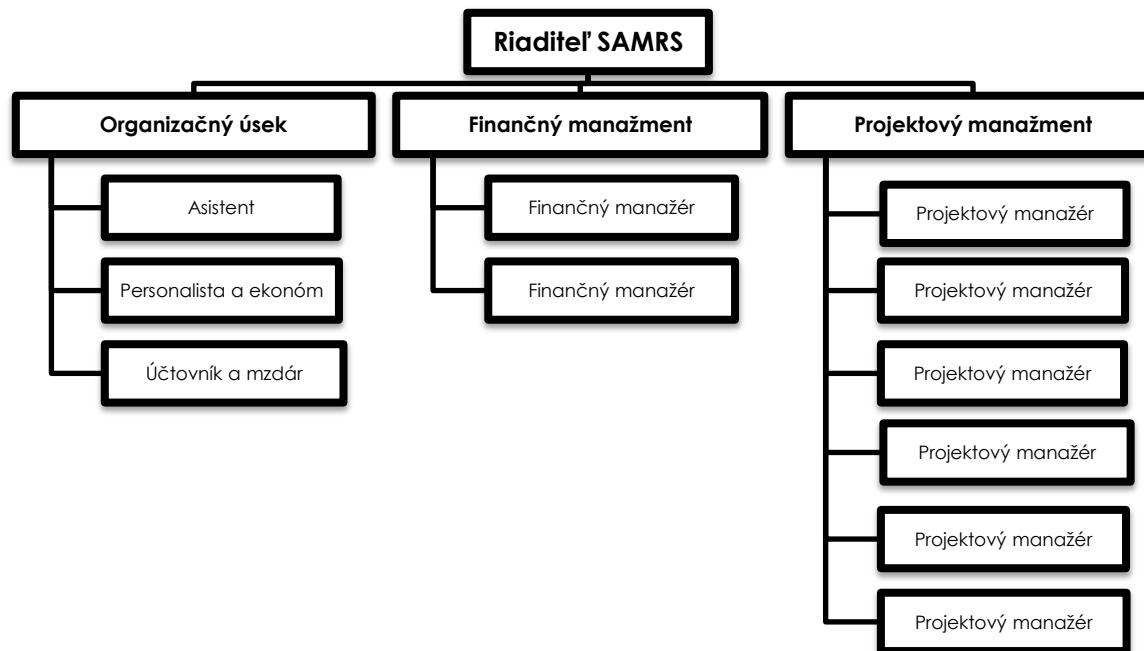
Riaditeľ SAMRS

Organizačný úsek

Asistent

Personalista a ekonóm

Účtovník a mzdár

Finančný manažment

Finančný manažér

Finančný manažér

Projektový manažment

Projektový manažér

Projektový manažér

Projektový manažér

Projektový manažér

Projektový manažér

Projektový manažér